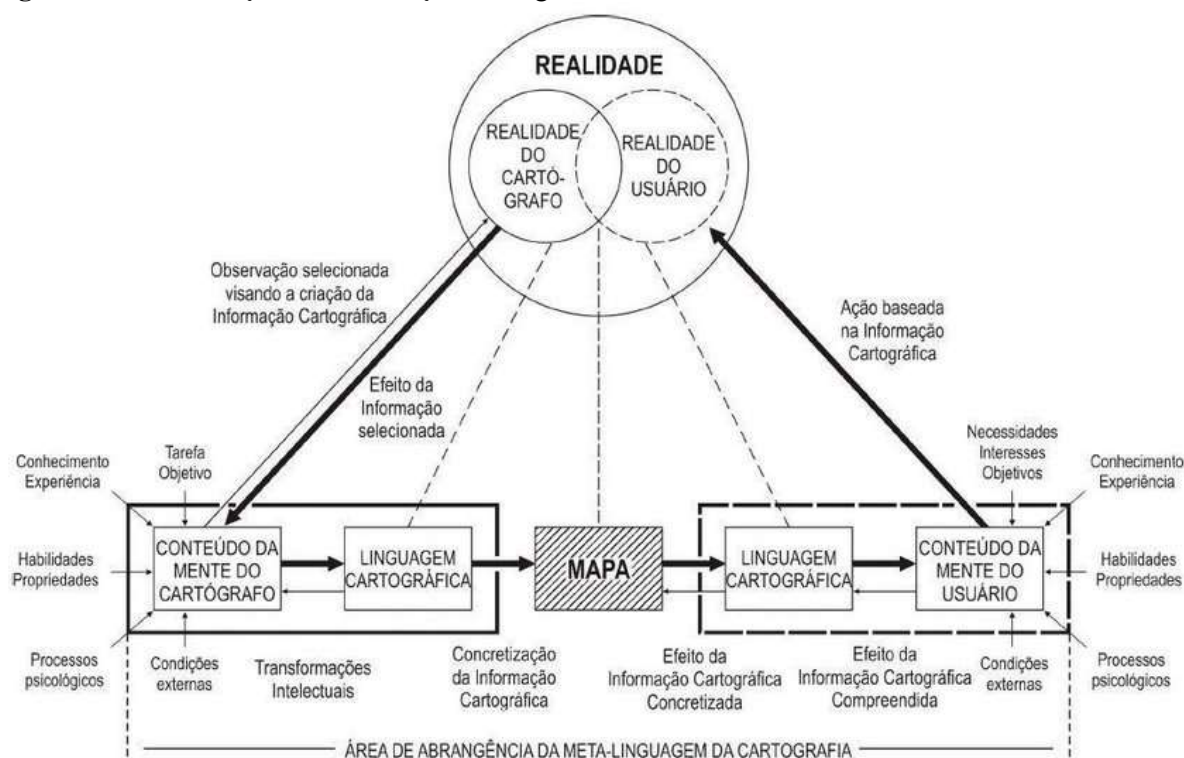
REALIDADE

REALIDADE DO CARTÓGRAFO

REALIDADE DO USUÁRIO

Observação selecionada visando a criação da Informação Cartográfica

Ação baseada na Informação Cartográfica

Efeito da Informação selecionada

Conhecimento Experiência

Tarefa Objetivo

Habilidades Propriedades

Processos psicológicos

Condições externas

CONTEÚDO DA MENTE DO CARTÓGRAFO

LINGUAGEM CARTOGRÁFICA

MAPA

LINGUAGEM CARTOGRÁFICA

CONTEÚDO DA MENTE DO USUÁRIO

Necessidades Interesses Objetivos

Conhecimento Experiência

Habilidades Propriedades

Condições externas

Processos psicológicos

Transformações Intelectuais

Concretização da Informação Cartográfica

Efeito da Informação Cartográfica Concretizada

Efeito da Informação Cartográfica Compreendida

ÁREA DE ABRANGÊNCIA DA META-LINGUAGEM DA CARTOGRAFIA